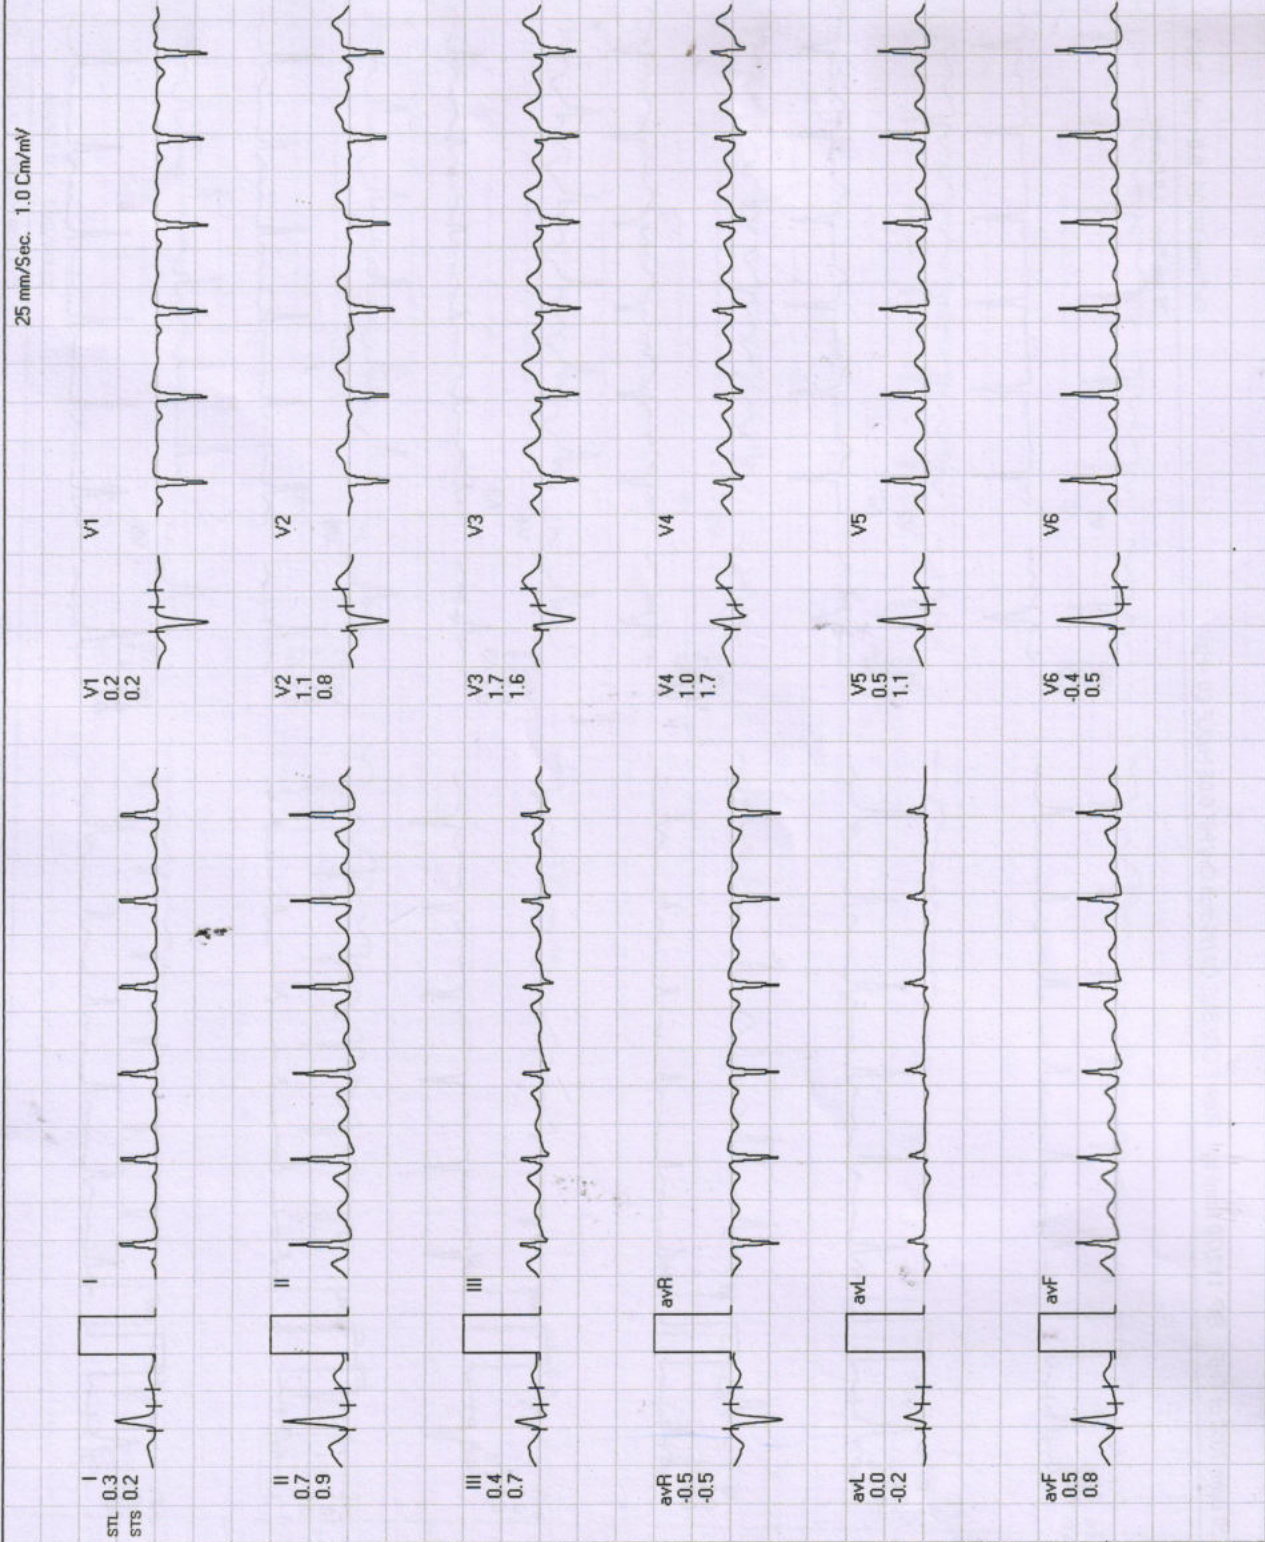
25 mm/Sec. 1.0 Cm/mV

STL STS
I 0.3 0.2
I

II 0.7 0.9
II

III 0.4 0.7
III

avR -0.5 -0.5
avR

avL 0.0 -0.2
avL

avF 0.5 0.8
avF

V1 0.2 0.2
V1

V2 1.1 0.8
V2

V3 1.7 1.6
V3

V4 1.0 1.7
V4

V5 0.5 1.1
V5

V6 -0.4 0.5
V6